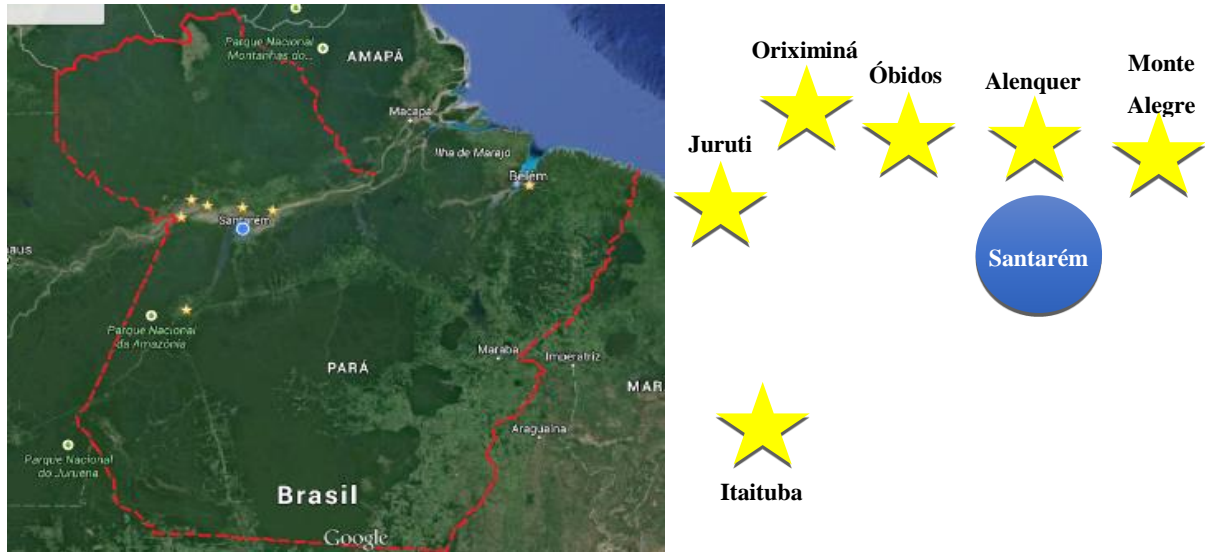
Parque Nacional Montanhas do...

AMAPÁ

Macapá

Ilha de Marajó

Belém

Santarém

aus

Parque Nacional da Amazônia

PARÁ

Marabá

Imperatriz

MAR

Araguaína

Parque Nacional do Juruena

Brasil

Google

Oriximiná

Óbidos

Alenquer

Monte Alegre

Juruti

Santarém

Itaituba